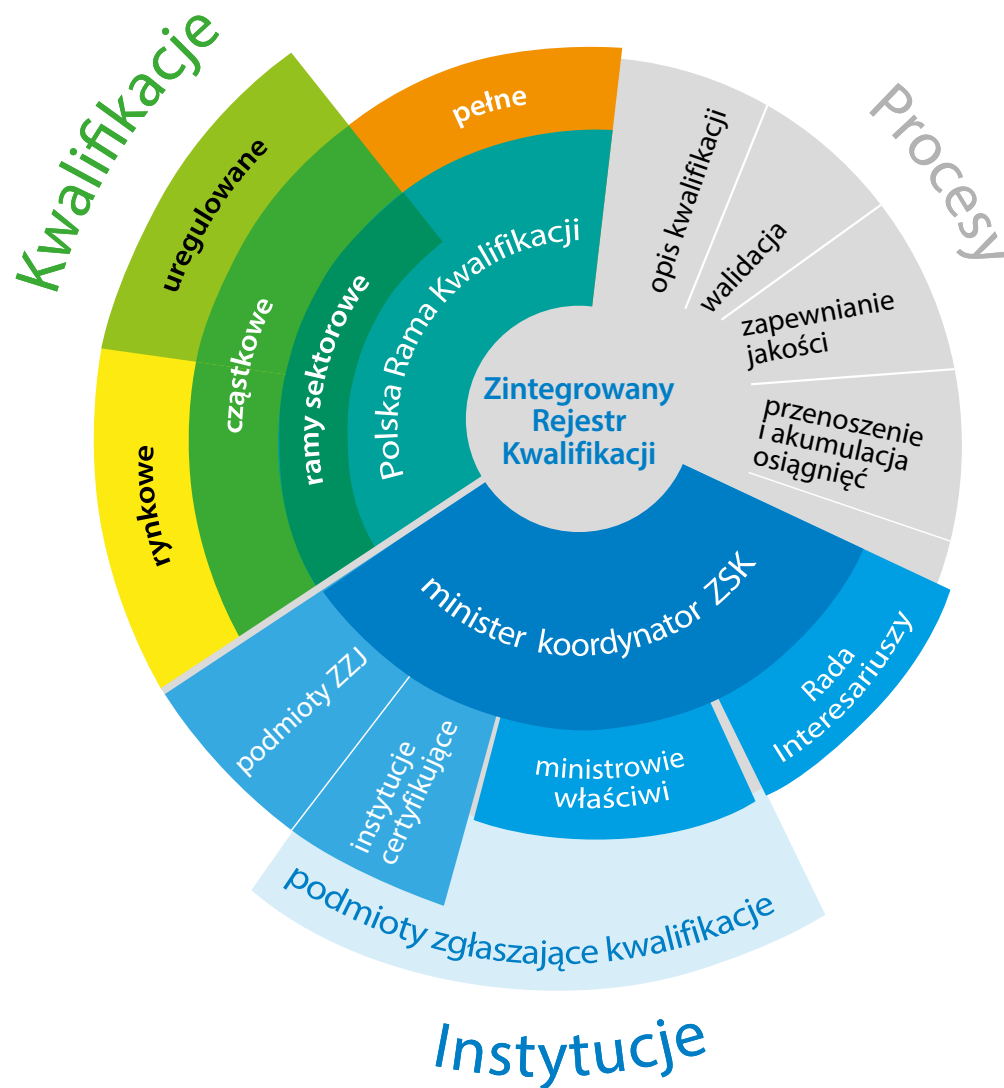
Kwalifikacje

uregulowane

pełne

cząstkowe

ramy sektorowe

Polska Rama Kwalifikacji

rynkowe

Procesy

opis kwalifikacji

walidacja

zapewnianie jakości

przenoszenie i akumulacja osiągnięć

Zintegrowany Rejestr Kwalifikacji

minister koordynator ZSK

Rada Interesariuszy

podmioty ZZJ

instytucje certyfikujące

ministrowie właściwi

podmioty zgłaszające kwalifikacje

Instytucje